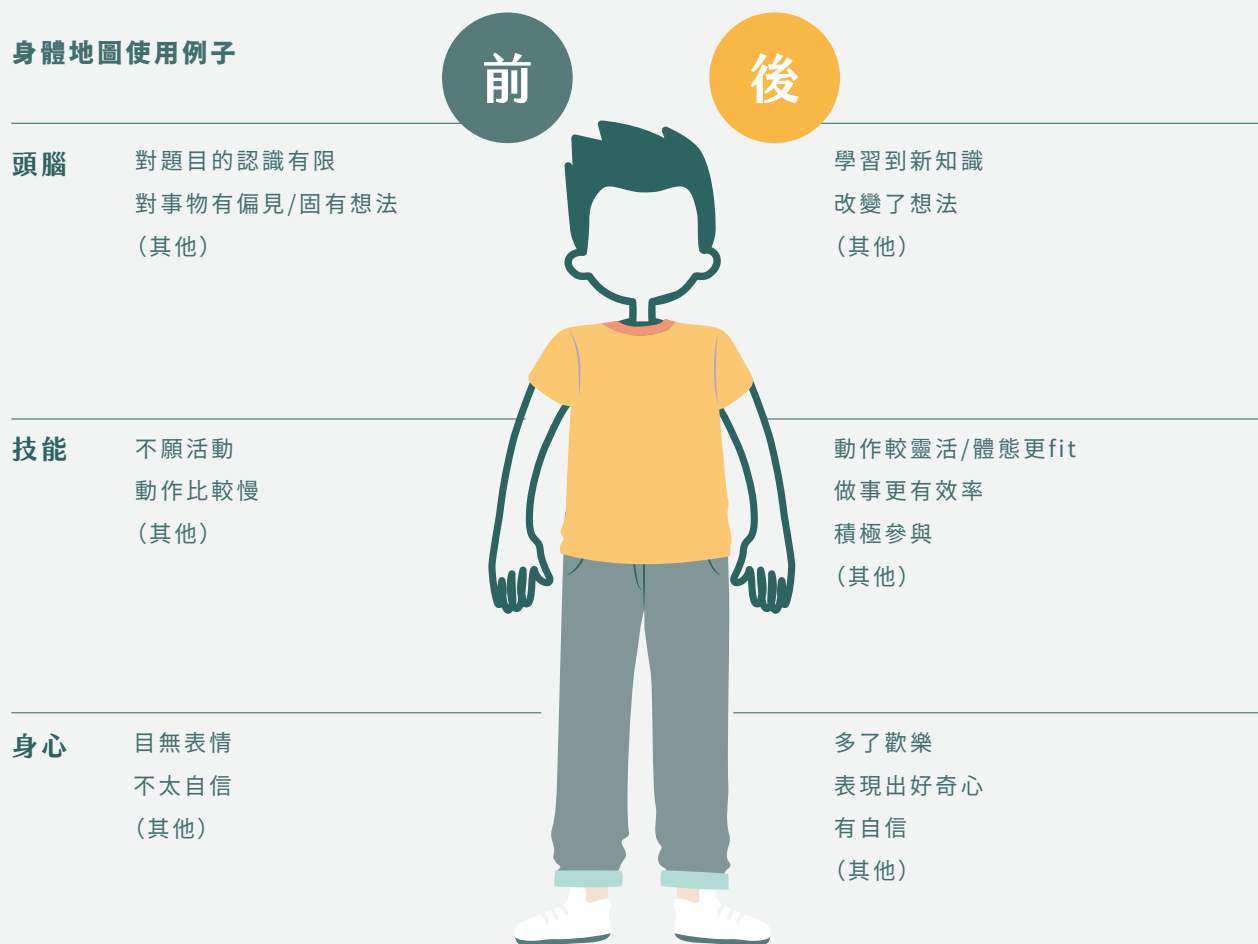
身體地圖使用例子

前

後

頭腦
對題目的認識有限
對事物有偏見/固有想法
（其他）

學習到新知識
改變了想法
（其他）

技能
不願活動
動作比較慢
（其他）

動作較靈活/體態更fit
做事更有效率
積極參與
（其他）

身心
目無表情
不太自信
（其他）

多了歡樂
表現出好奇心
有自信
（其他）